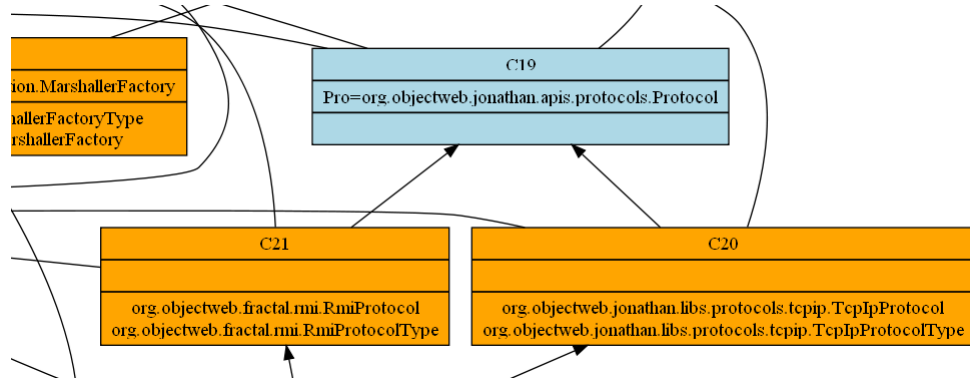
ion.MarshallerFactory

hallerFactoryType
rshallerFactory

C19

Pro=org.objectweb.jonathan.apis.protocols.Protocol

C21

org.objectweb.fractal.rmi.RmiProtocol
org.objectweb.fractal.rmi.RmiProtocolType

C20

org.objectweb.jonathan.libs.protocols.tcpip.TcpIpProtocol
org.objectweb.jonathan.libs.protocols.tcpip.TcpIpProtocolType